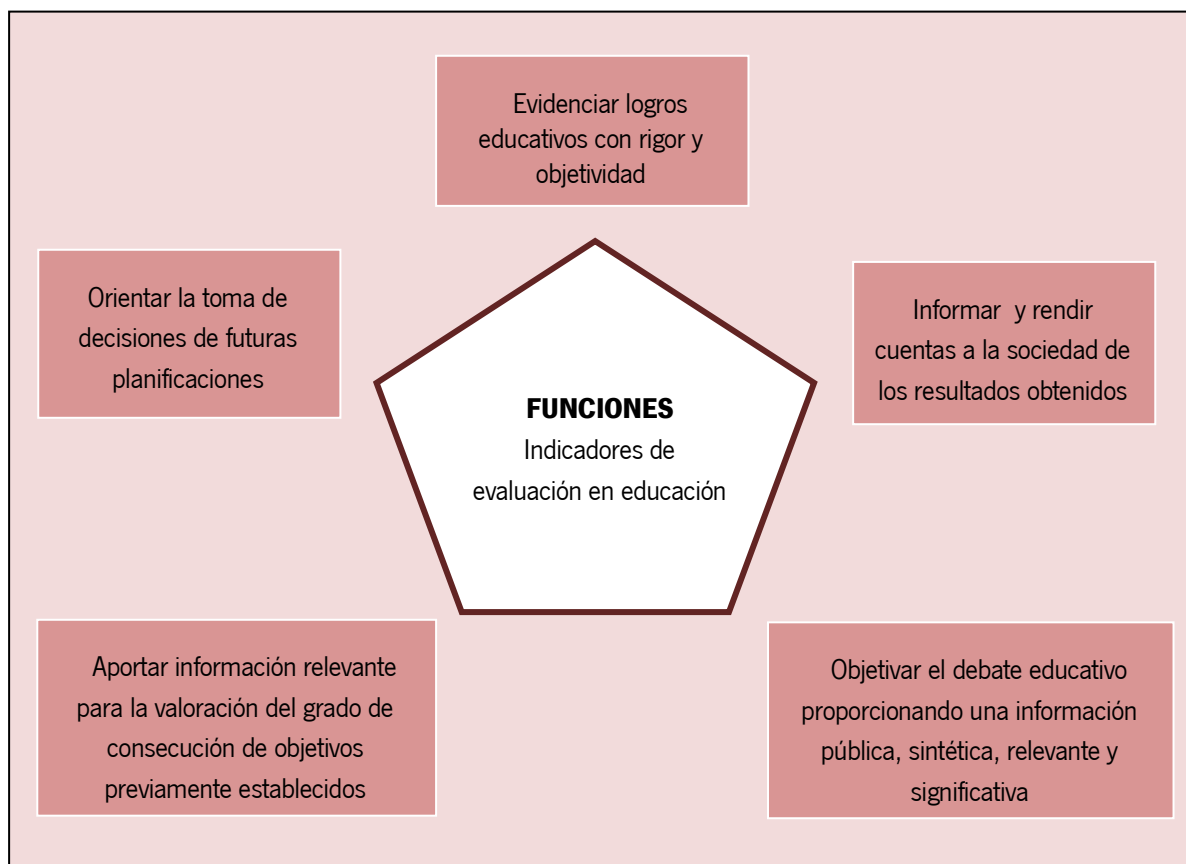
Evidenciar logros educativos con rigor y objetividad

Orientar la toma de decisiones de futuras planificaciones

Informar y rendir cuentas a la sociedad de los resultados obtenidos

**FUNCIONES**
Indicadores de evaluación en educación

Aportar información relevante para la valoración del grado de consecución de objetivos previamente establecidos

Objetivar el debate educativo proporcionando una información pública, sintética, relevante y significativa